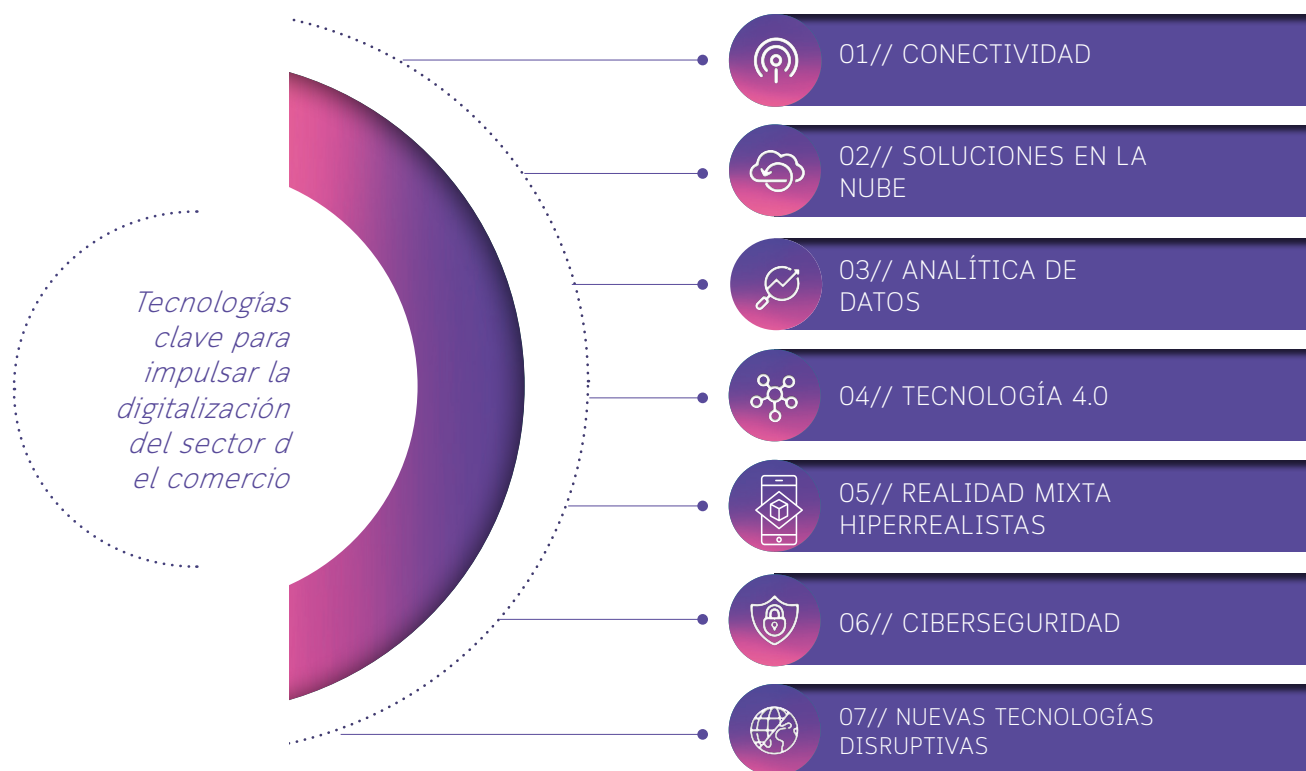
Tecnologías clave para impulsar la digitalización del sector d el comercio

01// CONECTIVIDAD

02// SOLUCIONES EN LA NUBE

03// ANALÍTICA DE DATOS

04// TECNOLOGÍA 4.0

05// REALIDAD MIXTA HIPERREALISTAS

06// CIBERSEGURIDAD

07// NUEVAS TECNOLOGÍAS DISRUPTIVAS